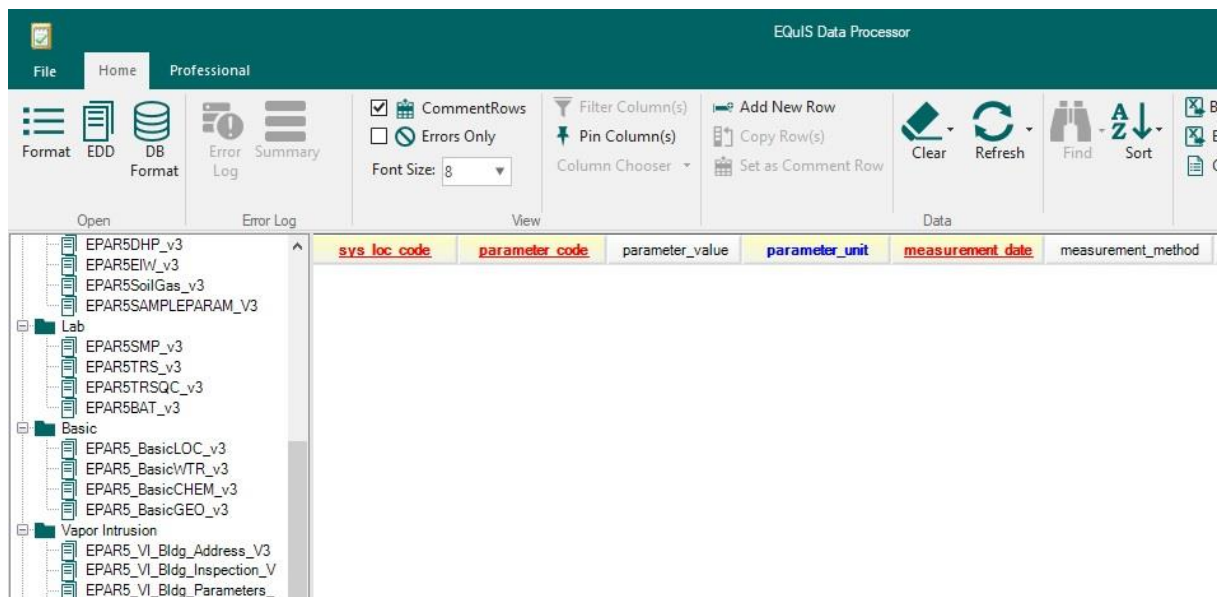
EQuIS Data Processor

File Home Professional

Format EDD DB Format
Open

Error Log Summary
Error Log

CommentRows
Errors Only
Font Size: 8
Filter Column(s)
Pin Column(s)
Column Chooser
View

Add New Row
Copy Row(s)
Set as Comment Row
Clear Refresh
Data

Find Sort

EPAR5DHP_v3
EPAR5EIW_v3
EPAR5SoilGas_v3
EPAR5SAMPLEPARAM_V3
Lab
EPAR5SMP_v3
EPAR5TRS_v3
EPAR5TRSQC_v3
EPAR5BAT_v3
Basic
EPAR5_BasicLOC_v3
EPAR5_BasicWTR_v3
EPAR5_BasicCHEM_v3
EPAR5_BasicGEO_v3
Vapor Intrusion
EPAR5_VI_Bldg_Address_V3
EPAR5_VI_Bldg_Inspection_V
EPAR5_VI_Bldg_Parameters_

| sys_loc_code | parameter_code | parameter_value | parameter_unit | measurement_date | measurement_method |
|---|---|---|---|---|---|